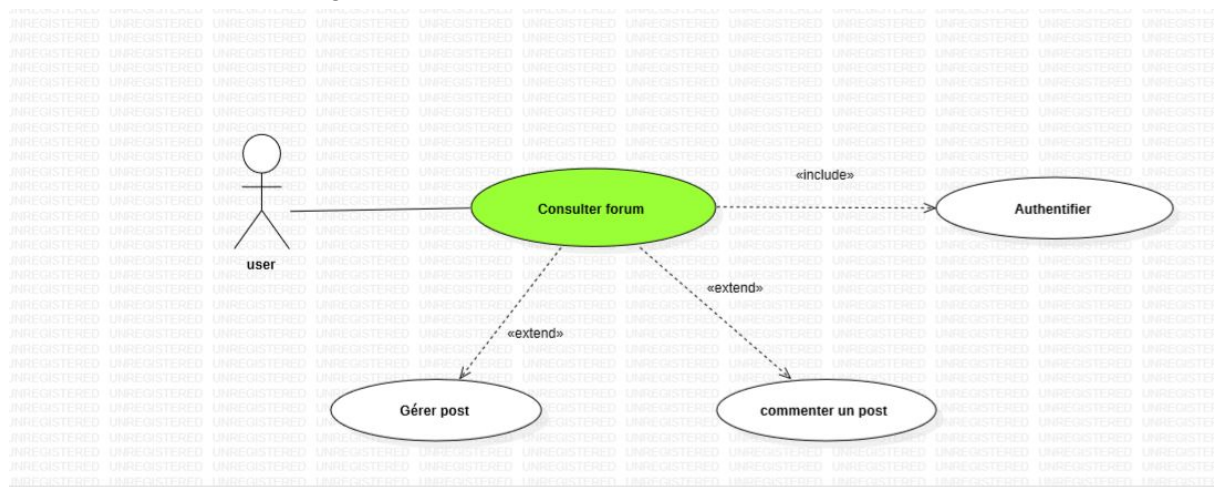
user

Consulter forum

«include»

Authentifier

«extend»

«extend»

Gérer post

commenter un post

UNREGISTERED UNREGISTERED UNREGISTERED UNREGISTERED UNREGISTERED UNREGISTERED UNREGISTERED UNREGISTERED UNREGISTERED UNREGISTERED UNREGISTERED UNREGISTERED